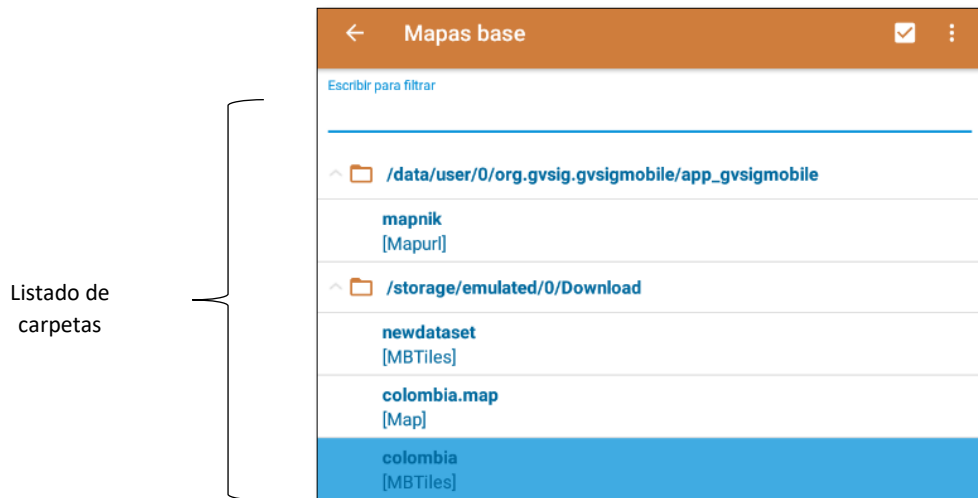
Listado de carpetas

Mapas base

Escribir para filtrar

/data/user/0/org.gvsig.gvsigmobile/app_gvsigmobile

mapnik
[Mapurl]

/storage/emulated/0/Download

newdataset
[MBTiles]

colombia.map
[Map]

colombia
[MBTiles]